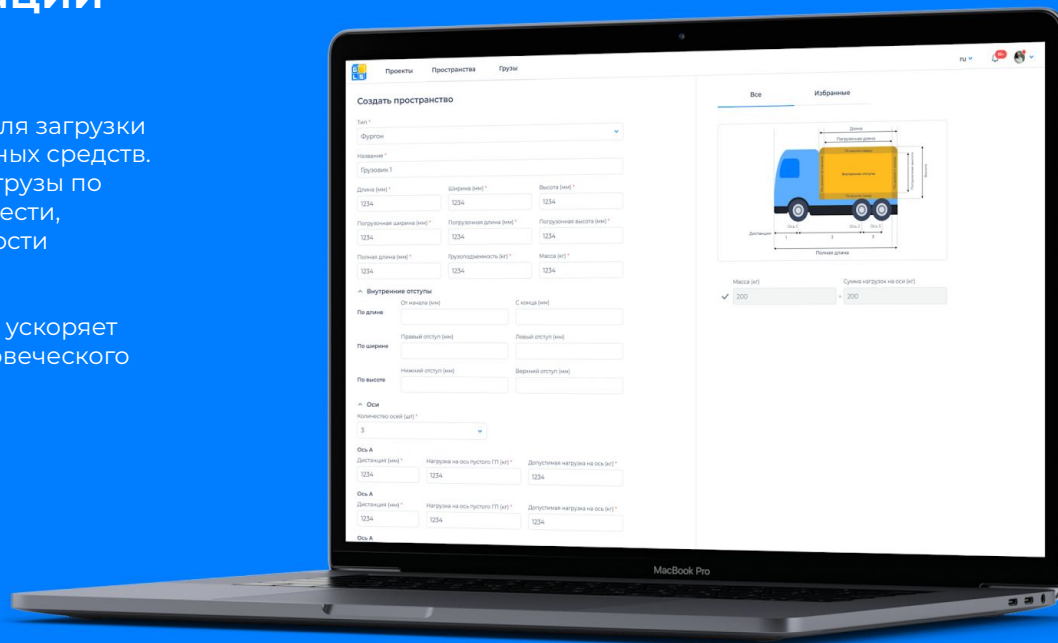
ЦИИ

ля загрузки
ных средств.
грузы по
ести,
ости

ускоряет
овеческого

Проекты Пространства Грузы

ru 99+

Создать пространство

Тип *
Фургон

Название *
Грузовик 1

Длина (мм) * 1234
Ширина (мм) * 1234
Высота (мм) * 1234

Погрузочная ширина (мм) * 1234
Погрузочная длина (мм) * 1234
Погрузочная высота (мм) * 1234

Полная длина (мм) * 1234
Грузоподъемность (кг) * 1234
Масса (кг) * 1234

Внутренние отступы

По длине
От начала (мм)
С конца (мм)

По ширине
Правый отступ (мм)
Левый отступ (мм)

По высоте
Нижний отступ (мм)
Верхний отступ (мм)

Оси
Количество осей (шт) *
3

Ось А
Дистанция (мм) * 1234
Нагрузка на ось пустого ТП (кг) * 1234
Допустимая нагрузка на ось (кг) * 1234

Ось А
Дистанция (мм) * 1234
Нагрузка на ось пустого ТП (кг) * 1234
Допустимая нагрузка на ось (кг) * 1234

Ось А

Все
Избранные

Длина
Погрузочная длина
Внутренние отступы
Высота
Погрузочная высота
Ось 1
Ось 2
Ось 3
Дистанция
1
2
3
Полная длина

Масса (кг)
200
Сумма нагрузок на оси (кг)
200

MacBook Pro